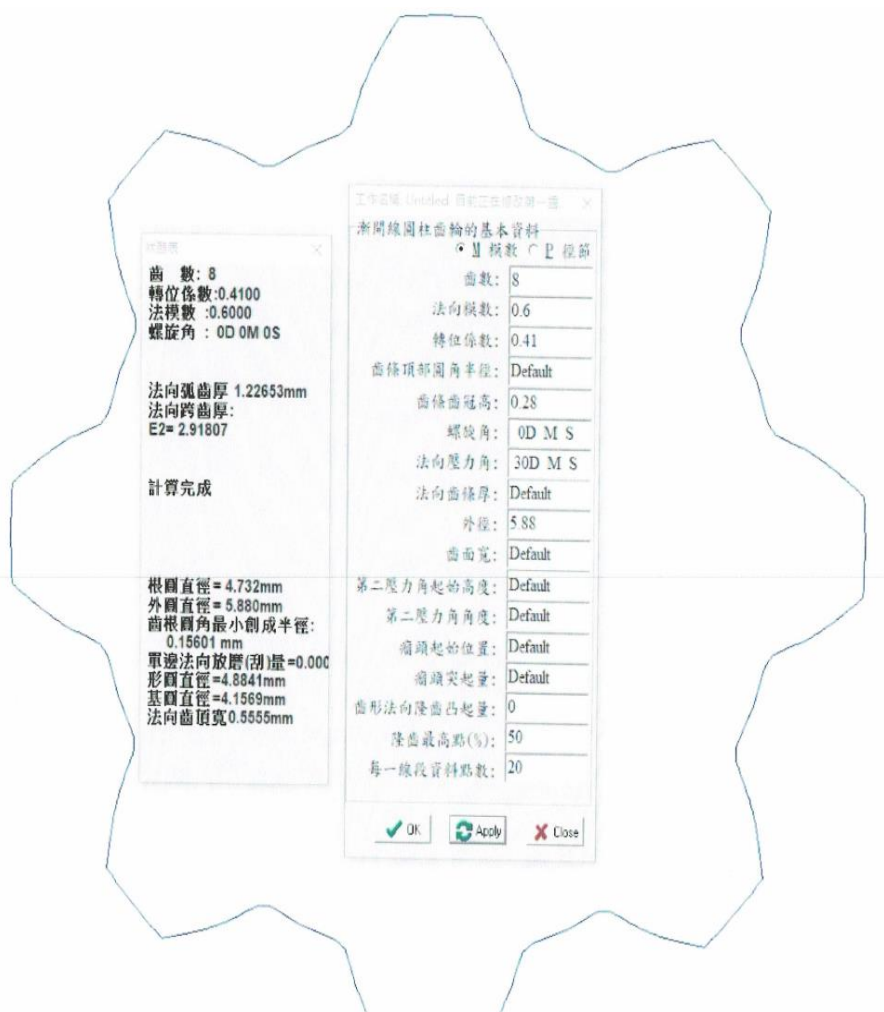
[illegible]

齒 數: 8
轉位係數:0.4100
法模數 :0.6000
螺旋角 : 0D 0M 0S

法向弧齒厚 1.22653mm
法向跨齒厚:
E2= 2.91807

計算完成

根圓直徑 = 4.732mm
外圓直徑 = 5.880mm
齒根圓角最小創成半徑:
0.15601 mm
單邊法向放磨(刮)量 =0.000
形圓直徑 =4.8841mm
基圓直徑 =4.1569mm
法向齒頂寬 0.5555mm

工作區域 Untitled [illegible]

漸開線圓柱齒輪的基本資料
M 模數 P 徑節

| | |
|---|---|
| 齒數: | 8 |
| 法向模數: | 0.6 |
| 轉位係數: | 0.41 |
| 齒條頂部圓角半徑: | Default |
| 齒條齒冠高: | 0.28 |
| 螺旋角: | 0D M S |
| 法向壓力角: | 30D M S |
| 法向齒條厚: | Default |
| 外徑: | 5.88 |
| 齒面寬: | Default |
| 第二壓力角起始高度: | Default |
| 第二壓力角角度: | Default |
| 縮頭起始位置: | Default |
| 縮頭突起量: | Default |
| 齒形法向隆齒凸起量: | 0 |
| 隆齒最高點(%): | 50 |
| 每一線段資料點數: | 20 |

OK Apply Close